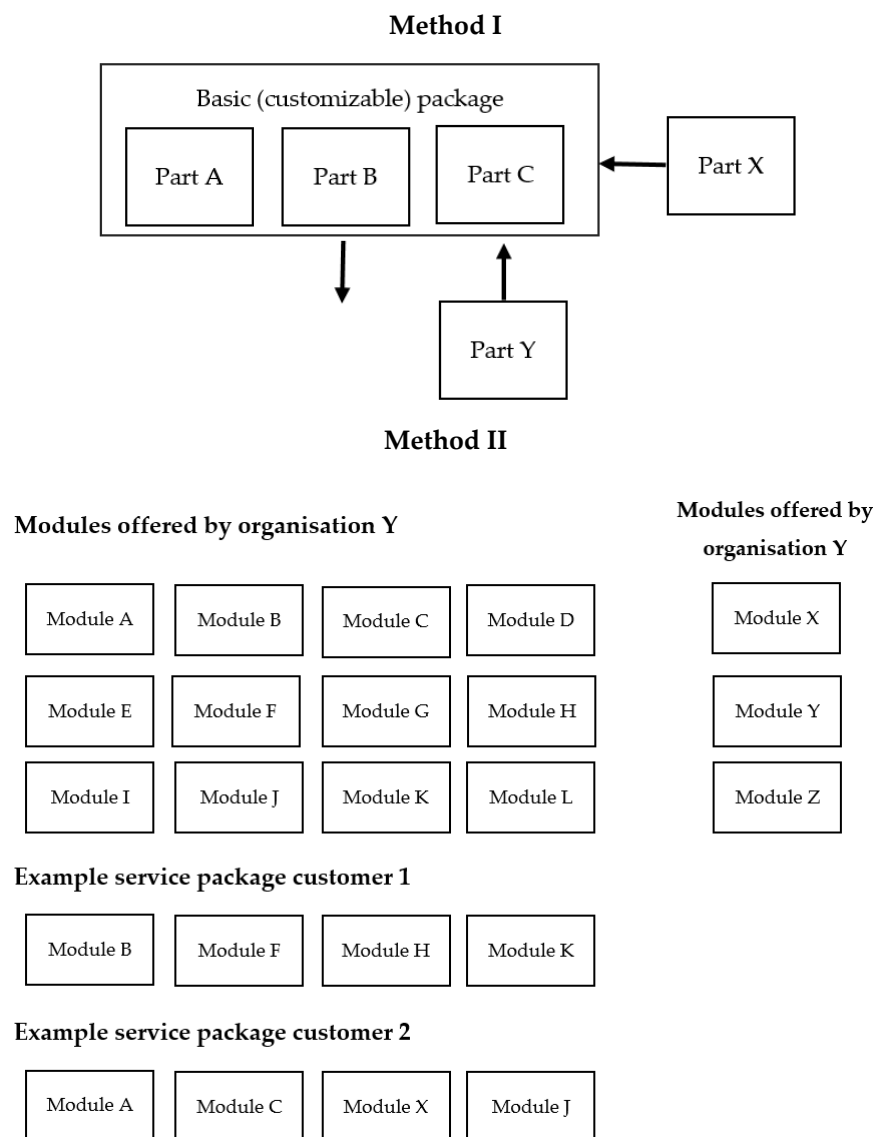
Method I

Basic (customizable) package

Part A

Part B

Part C

Part X

Part Y

Method II

Modules offered by organisation Y

| Module A | Module B | Module C | Module D |
|---|---|---|---|
| Module E | Module F | Module G | Module H |
| Module I | Module J | Module K | Module L |

Modules offered by organisation Y

Module X

Module Y

Module Z

Example service package customer 1

| Module B | Module F | Module H | Module K |
|---|---|---|---|

Example service package customer 2

| Module A | Module C | Module X | Module J |
|---|---|---|---|